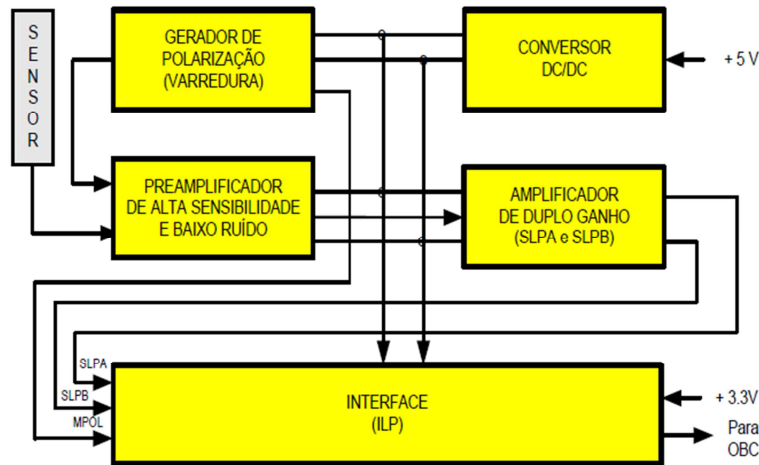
SENSOR

GERADOR DE POLARIZAÇÃO (VARREDURA)

CONVERSOR DC/DC

+ 5 V

PREAMPLIFICADOR DE ALTA SENSIBILIDADE E BAIXO RUÍDO

AMPLIFICADOR DE DUPLO GANHO (SLPA e SLPB)

SLPA

SLPB

MPOL

INTERFACE (ILP)

+ 3.3V

Para OBC